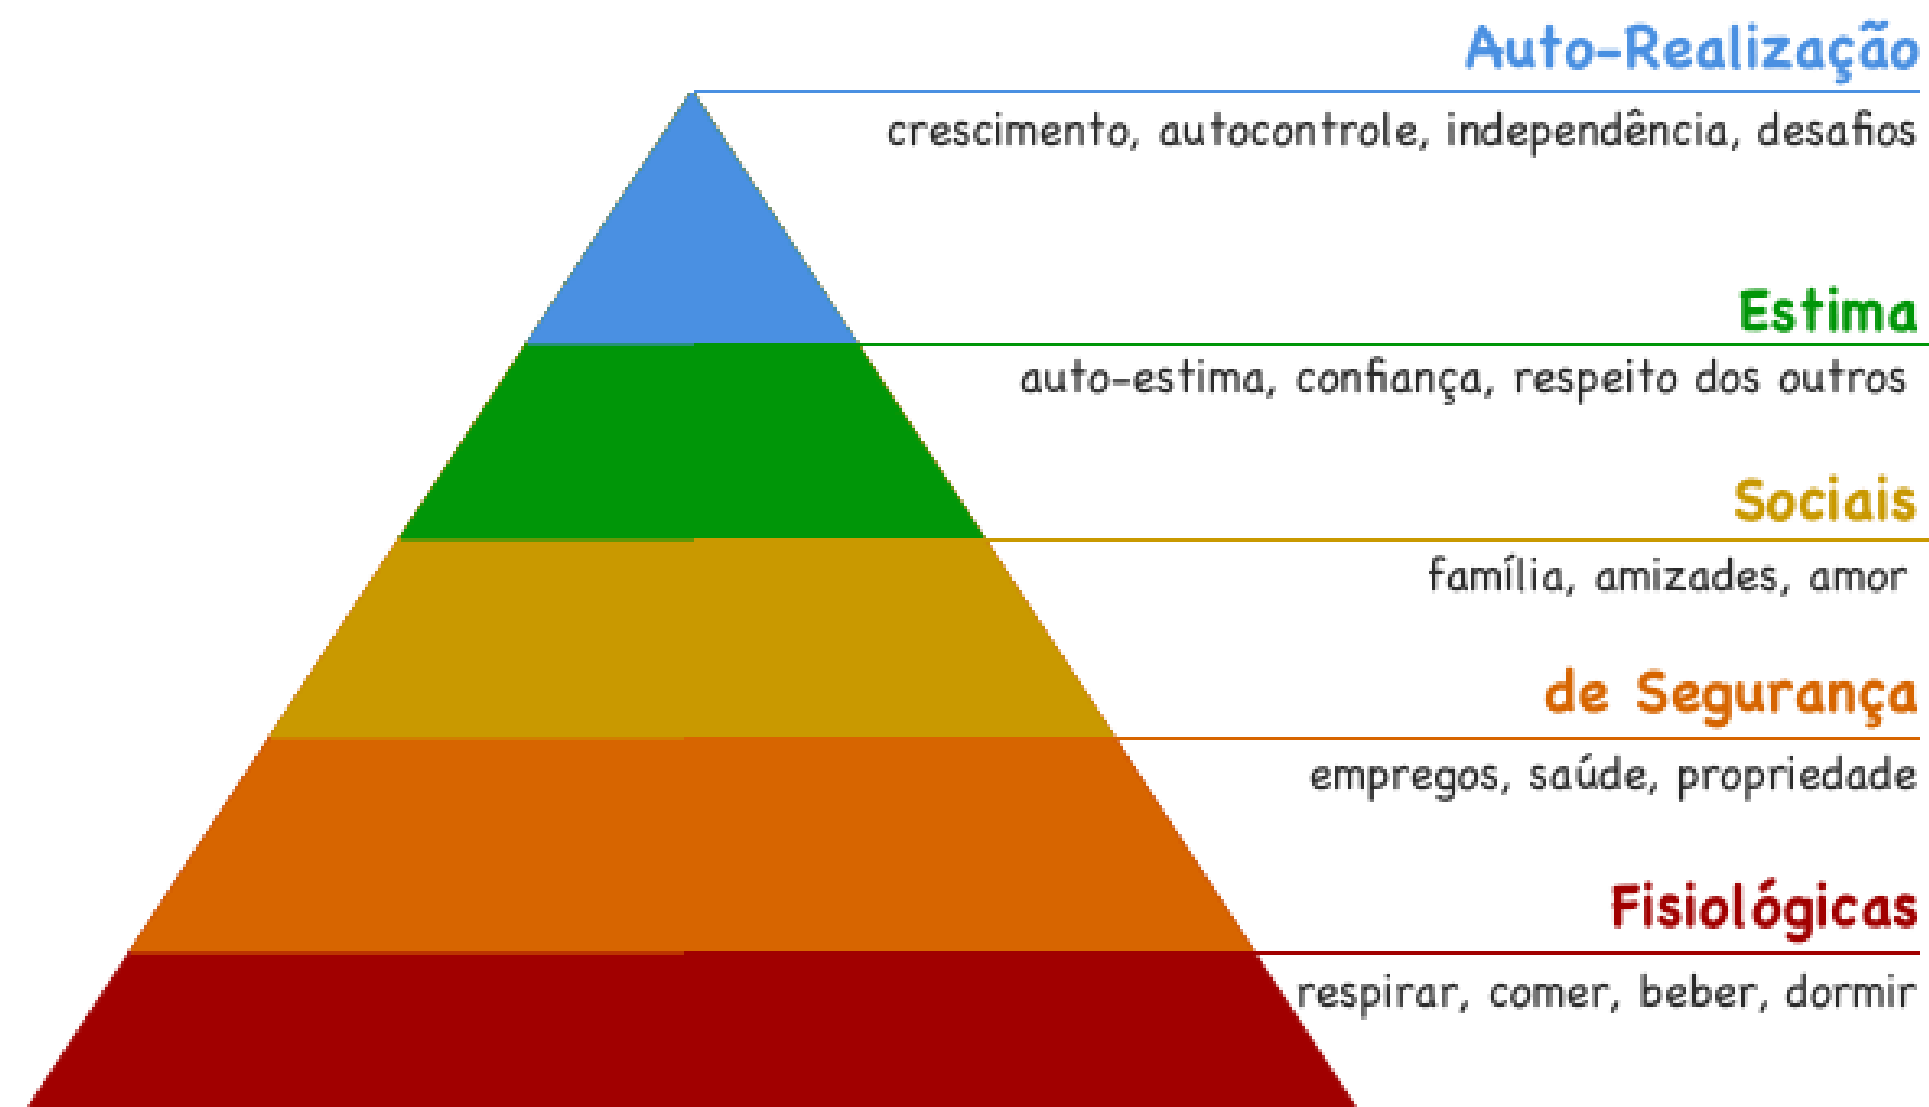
Auto-Realização

crescimento, autocontrole, independência, desafios

Estima

auto-estima, confiança, respeito dos outros

Sociais

família, amizades, amor

de Segurança

empregos, saúde, propriedade

Fisiológicas

respirar, comer, beber, dormir